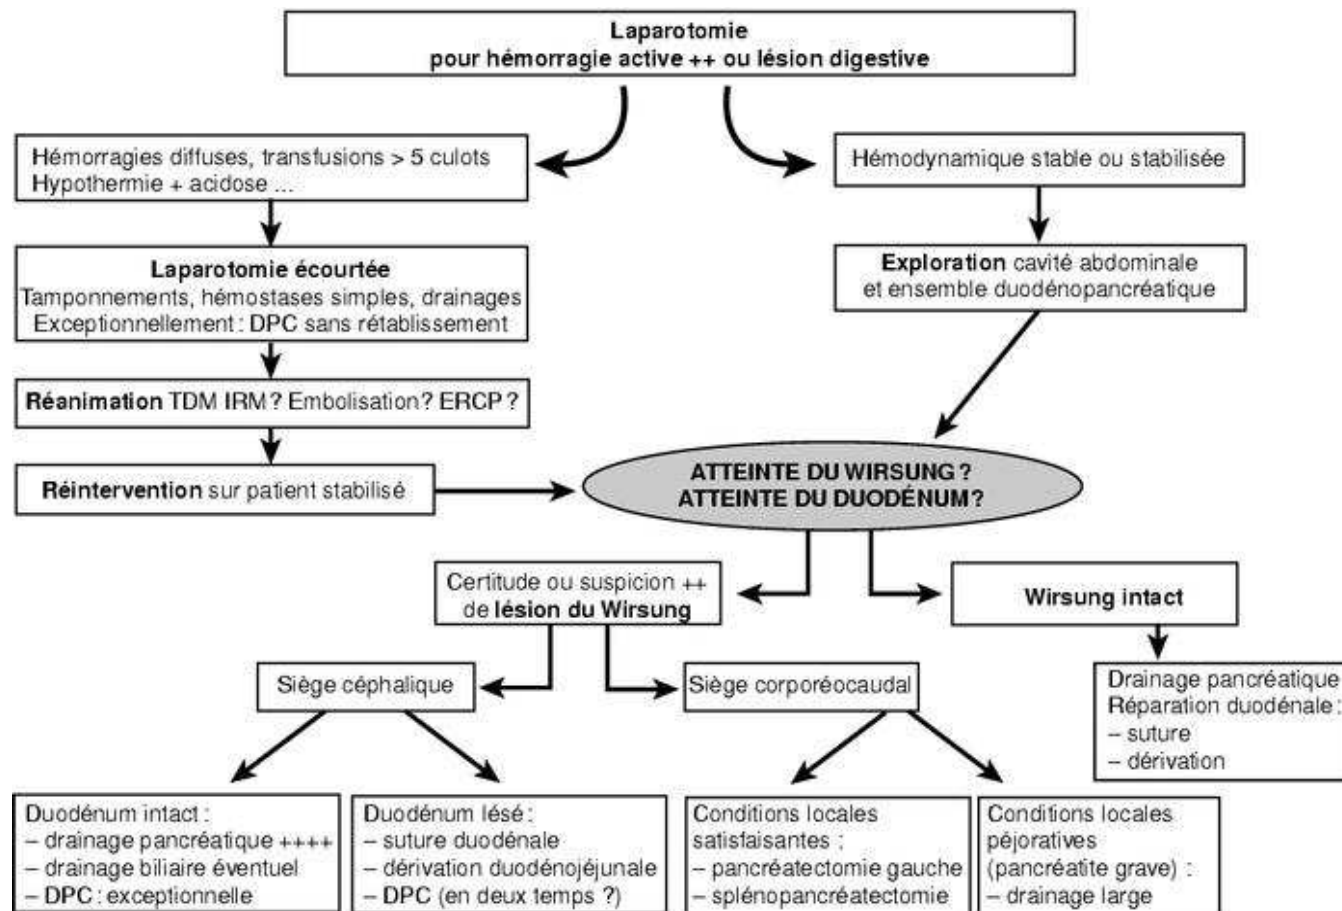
Laparotomie
pour hémorragie active ++ ou lésion digestive

Hémorragies diffuses, transfusions > 5 culots
Hypothermie + acidose ...

Hémodynamique stable ou stabilisée

Laparotomie écourtée
Tamponnements, hémostases simples, drainages
Exceptionnellement : DPC sans rétablissement

Exploration cavité abdominale
et ensemble duodénopancréatique

Réanimation TDM IRM ? Embolisation ? ERCP ?

Réintervention sur patient stabilisé

ATTEINTE DU WIRSUNG ?
ATTEINTE DU DUODÉNUM ?

Certitude ou suspicion ++
de lésion du Wirsung

Wirsung intact

Siège céphalique

Siège corporéocaudal

Drainage pancréatique
Réparation duodénale :
– suture
– dérivation

Duodénum intact :
– drainage pancréatique ++++
– drainage biliaire éventuel
– DPC : exceptionnelle

Duodénum lésé :
– suture duodénale
– dérivation duodénojéjunale
– DPC (en deux temps ?)

Conditions locales
satisfaisantes :
– pancréatectomie gauche
– splénopancréatectomie

Conditions locales
péjoratives
(pancréatite grave) :
– drainage large